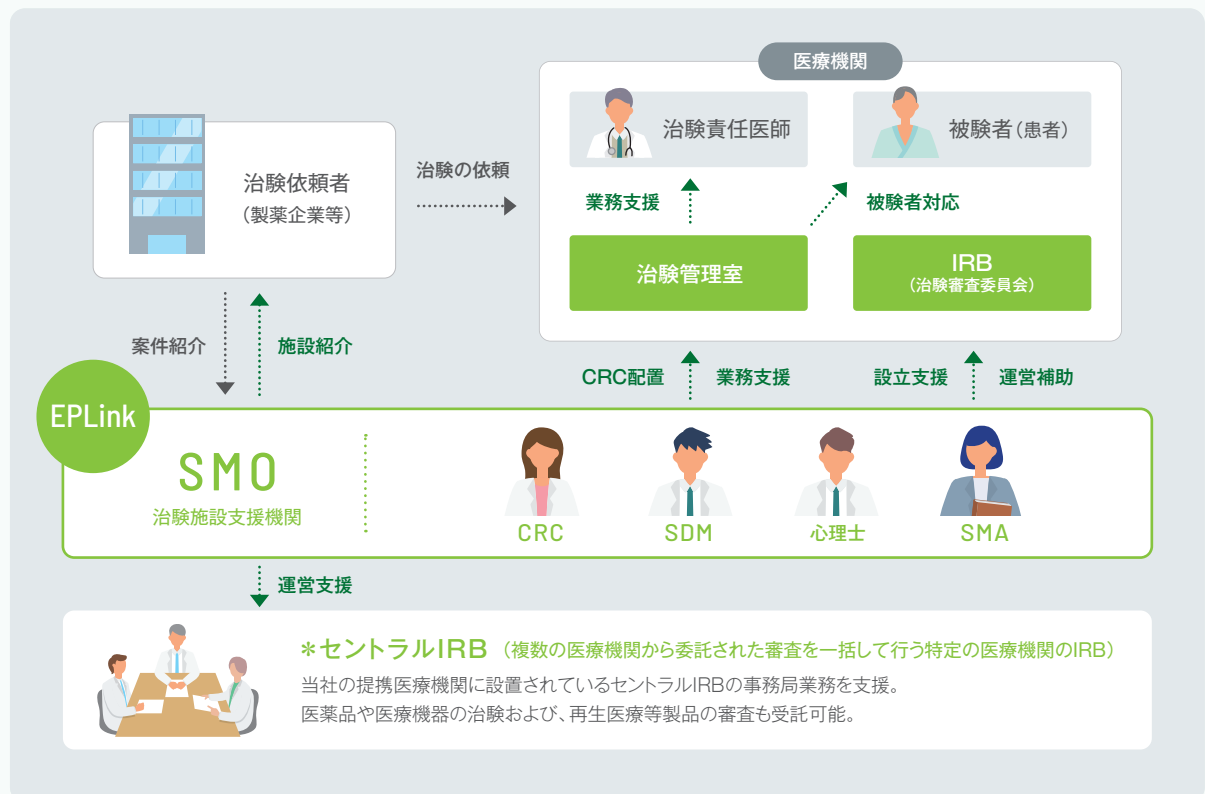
医療機関

治験依頼者
（製薬企業等）

治験の依頼

治験責任医師

被験者（患者）

業務支援

被験者対応

治験管理室

IRB
（治験審査委員会）

案件紹介

施設紹介

CRC配置

業務支援

設立支援

運営補助

EPLink

SMO
治験施設支援機関

CRC

SDM

心理士

SMA

運営支援

＊セントラルIRB（複数の医療機関から委託された審査を一括して行う特定の医療機関のIRB）
当社の提携医療機関に設置されているセントラルIRBの事務局業務を支援。
医薬品や医療機器の治験および、再生医療等製品の審査も受託可能。